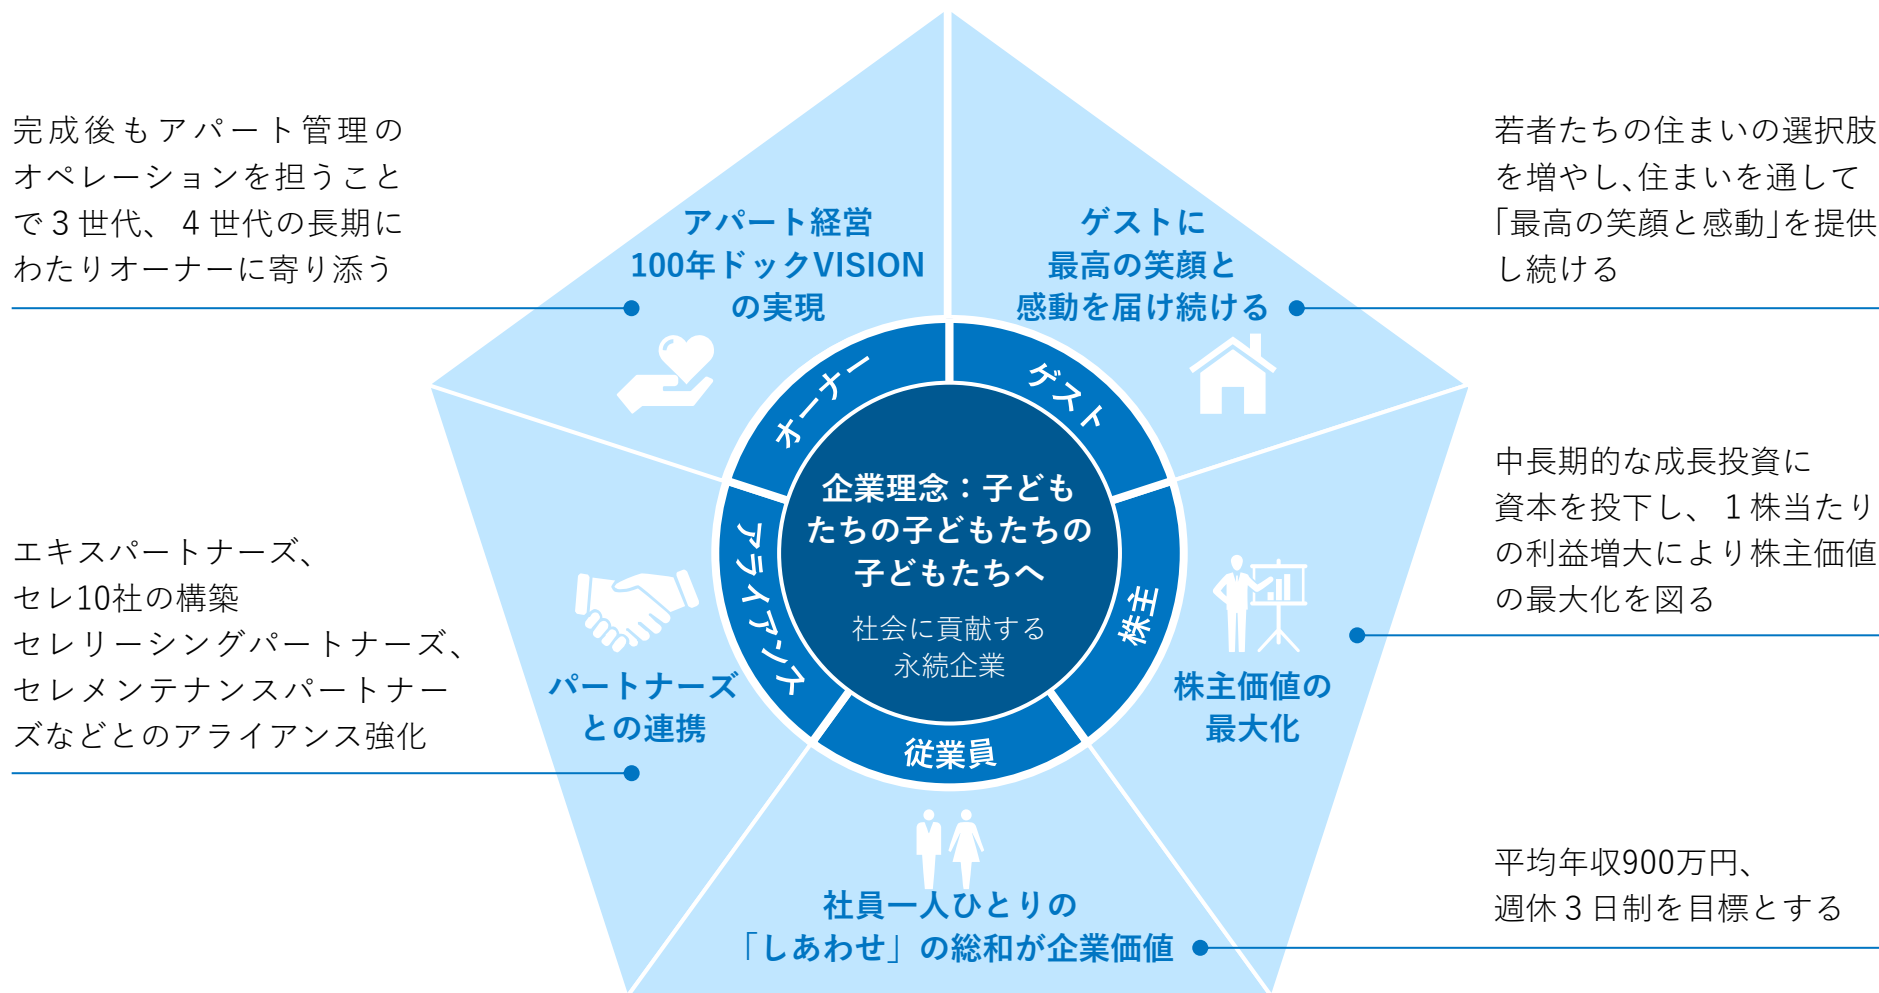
完成後もアパート管理のオペレーションを担うことで３世代、４世代の長期にわたりオーナーに寄り添う

若者たちの住まいの選択肢を増やし、住まいを通して「最高の笑顔と感動」を提供し続ける

アパート経営100年ドックVISIONの実現

ゲストに最高の笑顔と感動を届け続ける

オーナー

ゲスト

企業理念：子どもたちの子どもたちの子どもたちへ

社会に貢献する永続企業

アライアンス

株主

中長期的な成長投資に資本を投下し、１株当たりの利益増大により株主価値の最大化を図る

エキスパートナーズ、セレ10社の構築
セレリーシングパートナーズ、セレメンテナンスパートナーズなどとのアライアンス強化

パートナーズとの連携

株主価値の最大化

従業員

社員一人ひとりの「しあわせ」の総和が企業価値

平均年収900万円、週休３日制を目標とする